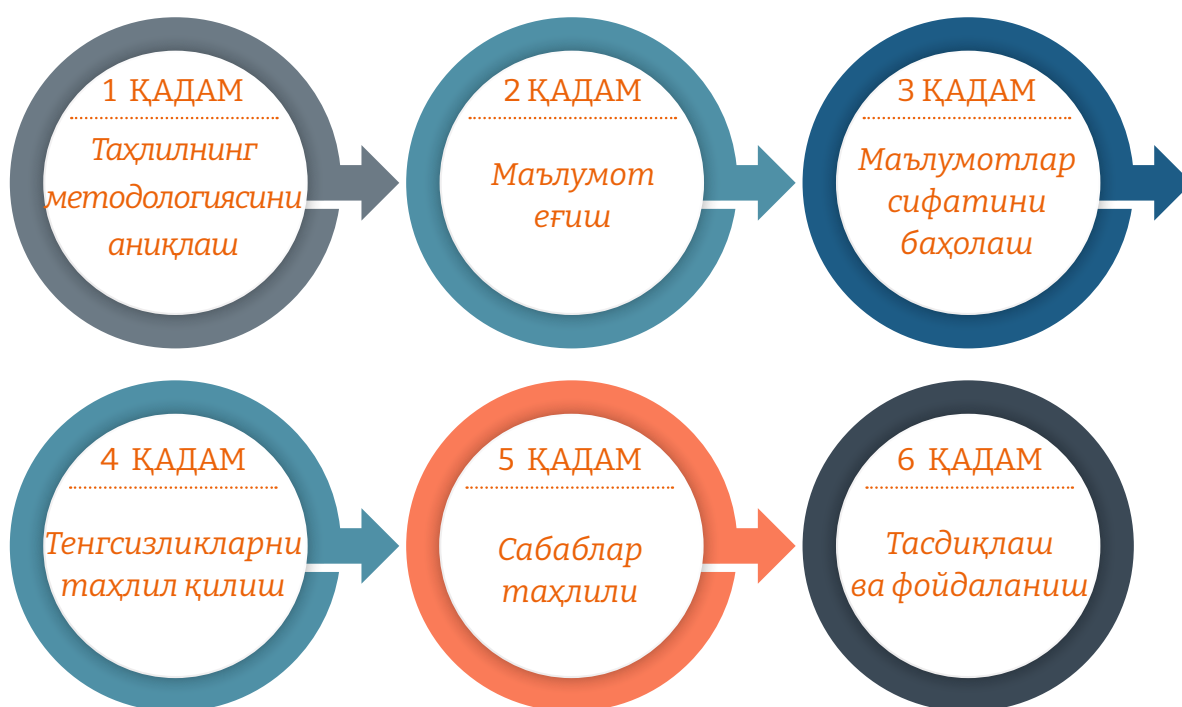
1 ҚАДАМ

Таҳлилнинг методологиясини аниқлаш

2 ҚАДАМ

Маълумот еғиш

3 ҚАДАМ

Маълумотлар сифатини баҳолаш

4 ҚАДАМ

Тенгсизликларни таҳлил қилиш

5 ҚАДАМ

Сабаблар таҳлили

6 ҚАДАМ

Тасдиқлаш ва фойдаланиш